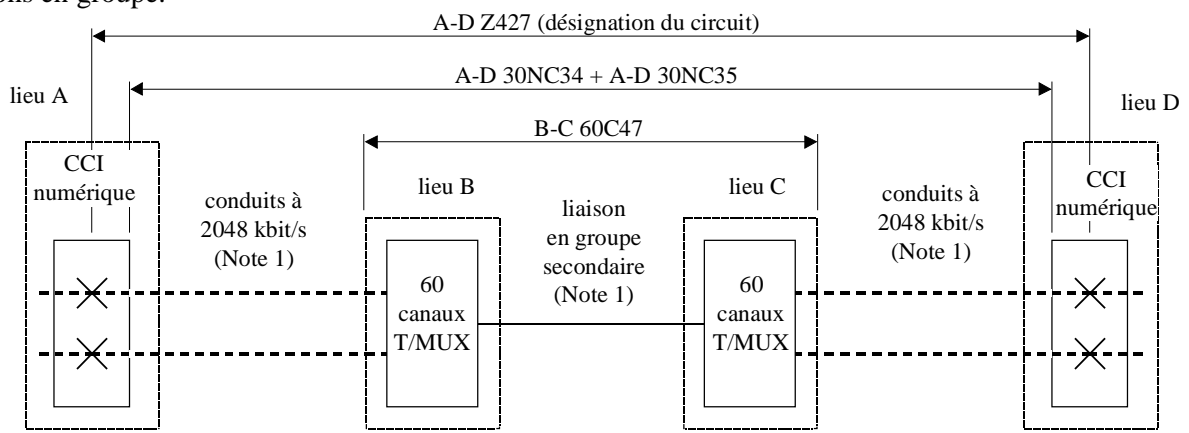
ons en groupe.

A-D Z427 (désignation du circuit)

A-D 30NC34 + A-D 30NC35

lieu A

lieu D

B-C 60C47

CCI numérique

conduits à 2048 kbit/s (Note 1)

lieu B

liaison en groupe secondaire (Note 1)

lieu C

conduits à 2048 kbit/s (Note 1)

CCI numérique

60 canaux T/MUX

60 canaux T/MUX